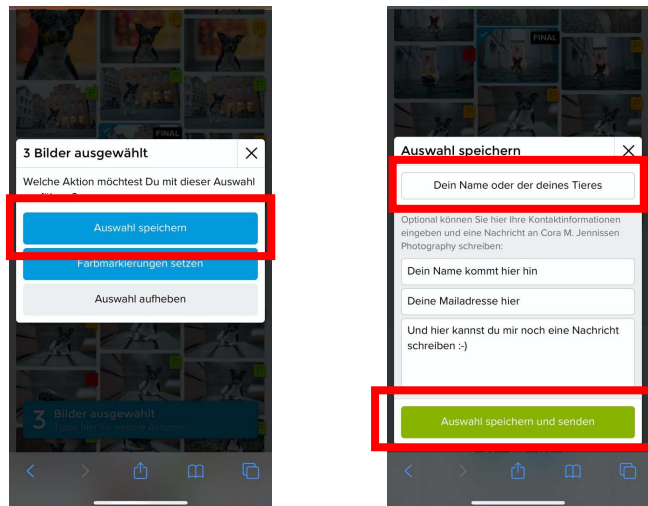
FINAL

3 Bilder ausgewählt

Welche Aktion möchtest Du mit dieser Auswahl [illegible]

Auswahl speichern

Farbmarkierungen setzen

Auswahl aufheben

3 Bilder ausgewählt
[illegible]

FINAL

Auswahl speichern

Dein Name oder der deines Tieres

Optional können Sie hier Ihre Kontaktinformationen eingeben und eine Nachricht an Cora M. Jennissen Photography schreiben:

Dein Name kommt hier hin

Deine Mailadresse hier

Und hier kannst du mir noch eine Nachricht schreiben :-)

Auswahl speichern und senden